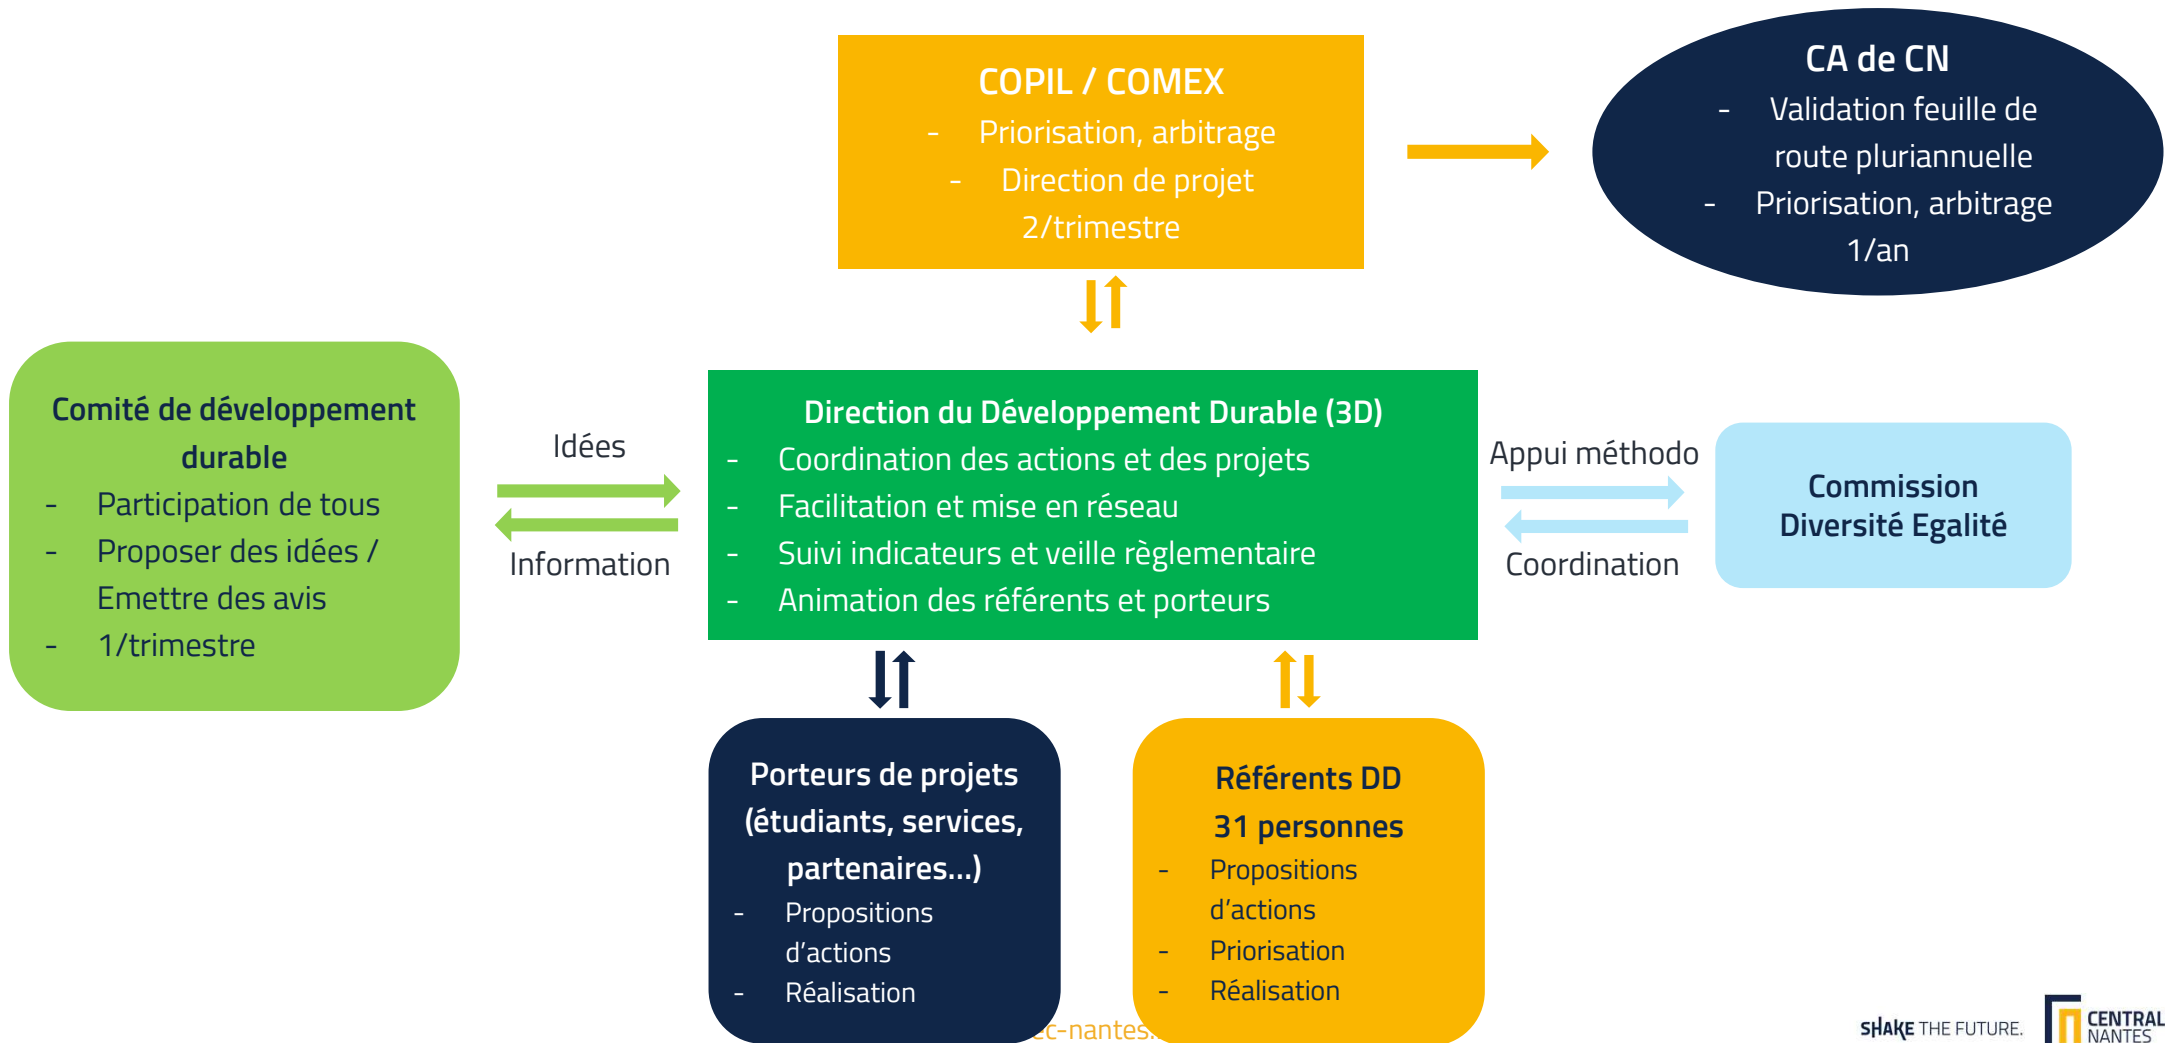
COPIL / COMEX
- Priorisation, arbitrage
- Direction de projet
2/trimestre

CA de CN
- Validation feuille de route pluriannuelle
- Priorisation, arbitrage
1/an

Comité de développement durable
- Participation de tous
- Proposer des idées / Emettre des avis
- 1/trimestre

Idées

Information

Direction du Développement Durable (3D)
- Coordination des actions et des projets
- Facilitation et mise en réseau
- Suivi indicateurs et veille règlementaire
- Animation des référents et porteurs

Appui méthodo

Coordination

Commission Diversité Egalité

Porteurs de projets (étudiants, services, partenaires…)
- Propositions d'actions
- Réalisation

Référents DD
31 personnes
- Propositions d'actions
- Priorisation
- Réalisation

ec-nantes.

SHAKE THE FUTURE.

CENTRAL NANTES